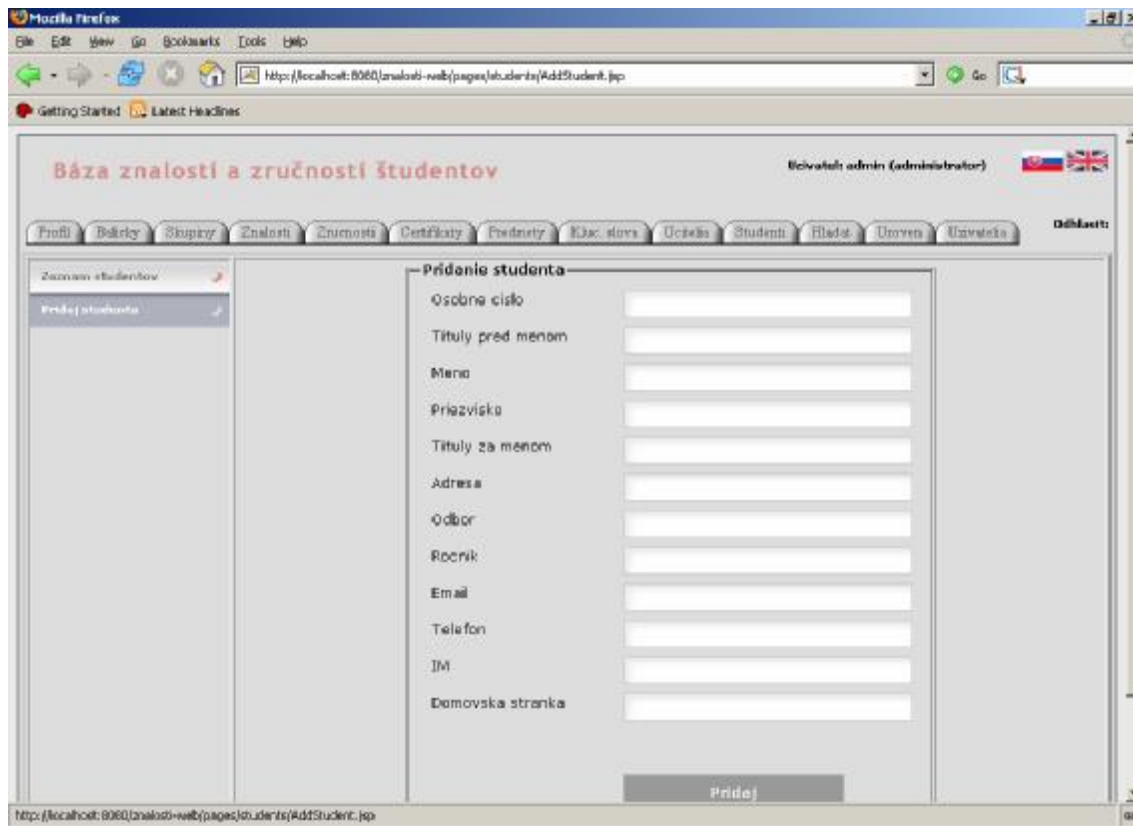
Mozilla Firefox

File Edit View Go Bookmarks Tools Help

http://localhost:8080/znalosti-web/pages/students/AddStudent.jsp

Go

Getting Started Latest Headlines

Báza znalostí a zručností študentov

Uzivatel: admin (administrator)

Profil Balicky Skupiny Znalosti Zrucnosti Certifikaty Predmety Kluc. slova Ucitelia Studenti Hladat Urovne Uzivatelia

Odhlasit

Zoznam studentov

Pridaj studenta

Pridanie studenta

Osobne cislo

Tituly pred menom

Meno

Priezvisko

Tituly za menom

Adresa

Odbor

Rocnik

Email

Telefon

IM

Domovska stranka

Pridaj

http://localhost:8080/znalosti-web/pages/students/AddStudent.jsp